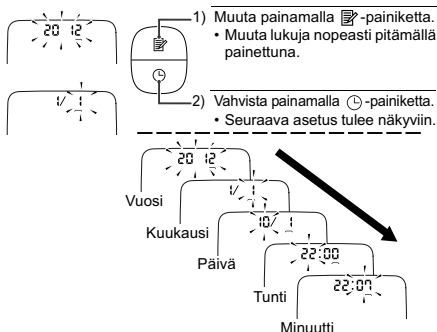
20 12

1/ 1

1) Muuta painamalla -painiketta.
• Muuta lukuja nopeasti pitämällä painettuna.

2) Vahvista painamalla -painiketta.
• Seuraava asetus tulee näkyviin.

20 12
Vuosi
1/ 1
Kuukausi
10/ 1
Päivä
22:00
Tunti
22:07
Minuutti